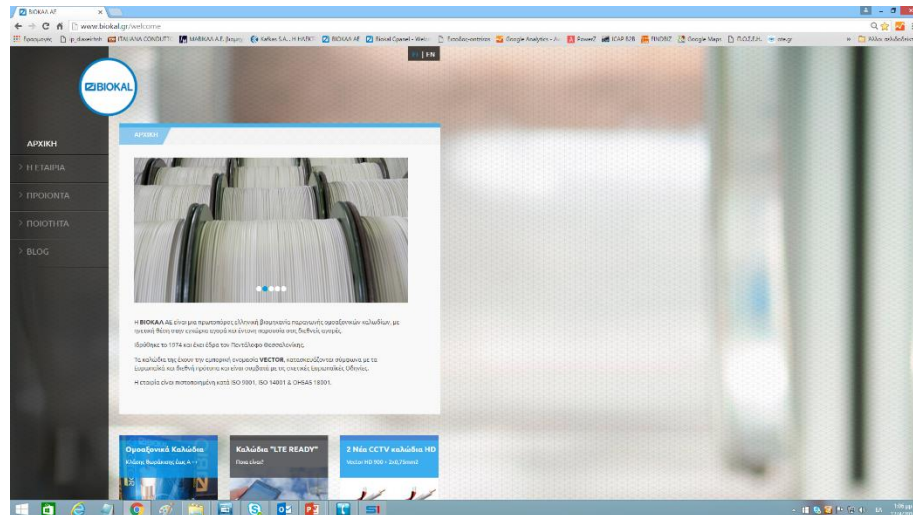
BIOKAΛ AE ×

www.biokal.gr/welcome

Εφαρμογές | ip.skroutz | ITALIANA CONDUTTI | MABIKAΛ A.E. | Kafkas S.A. | BIOKAΛ AE | Biokal Cpanel | Google Analytics | Power7 | ICAP B2B | FINDBIZ | Google Maps | Π.Ο.Σ.Ε.Η. | ote.gr | Άλλοι σελιδοδείκτες

EL | EN

BIOKAL

ΑΡΧΙΚΗ

> Η ΕΤΑΙΡΙΑ

> ΠΡΟΙΟΝΤΑ

> ΠΟΙΟΤΗΤΑ

> BLOG

ΑΡΧΙΚΗ

Η BIOKAΛ ΑΕ είναι μια πρωτοπόρος ελληνική βιομηχανία παραγωγής ομοαξονικών καλωδίων, με ηγετική θέση στην ελληνική αγορά και έντονη παρουσία στις διεθνείς αγορές.

Ιδρύθηκε το 1974 και έχει έδρα τον Πεντάλοφο Θεσσαλονίκης.

Τα καλώδιά της έχουν την εμπορική ονομασία VECTOR, κατασκευάζονται σύμφωνα με τα ευρωπαϊκά και διεθνή πρότυπα και είναι συμβατά με τις σχετικές Ευρωπαϊκές Οδηγίες.

Η εταιρία είναι πιστοποιημένη κατά ISO 9001, ISO 14001 & OHSAS 18001.

Ομοαξονικά Καλώδια
Κλάσης Θωράκισης έως A++

Καλώδια "LTE READY"
Τι είναι;

2 Νέα CCTV καλώδια HD
Vector HD 900 + 2x0,75mm2